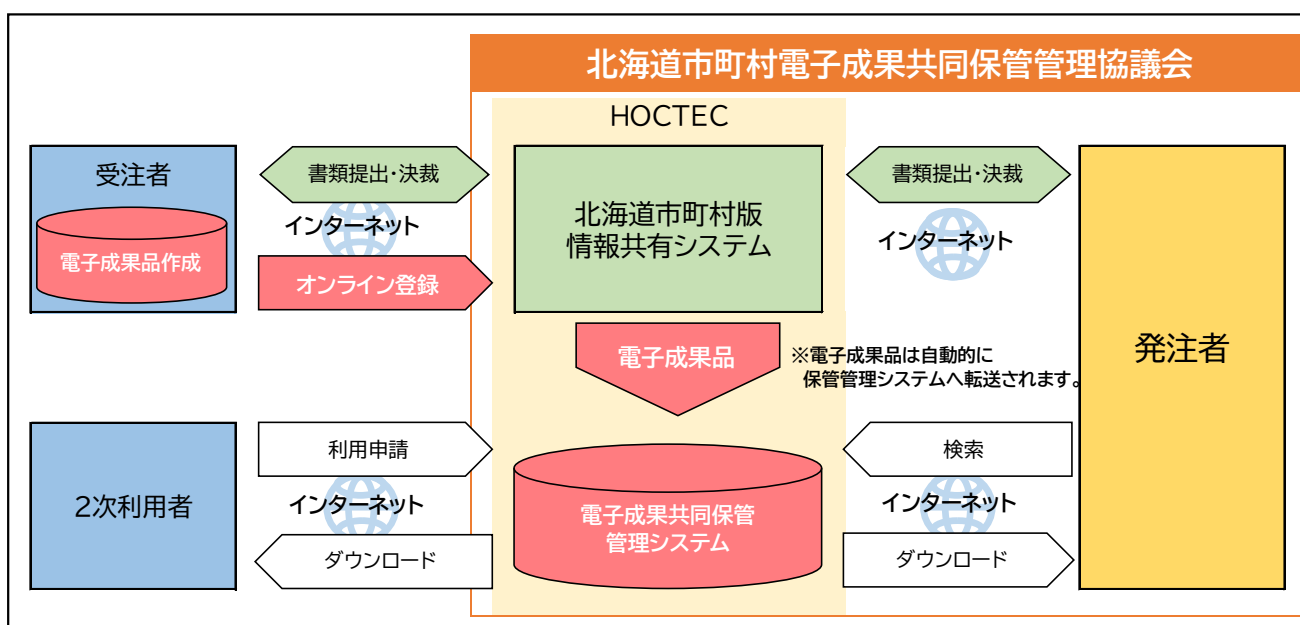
北海道市町村電子成果共同保管管理協議会

HOCTEC

受注者

電子成果品作成

書類提出・決裁

インターネット

オンライン登録

北海道市町村版
情報共有システム

書類提出・決裁

インターネット

発注者

電子成果品

※電子成果品は自動的に
保管管理システムへ転送されます。

2次利用者

利用申請

インターネット

ダウンロード

電子成果共同保管
管理システム

検索

インターネット

ダウンロード